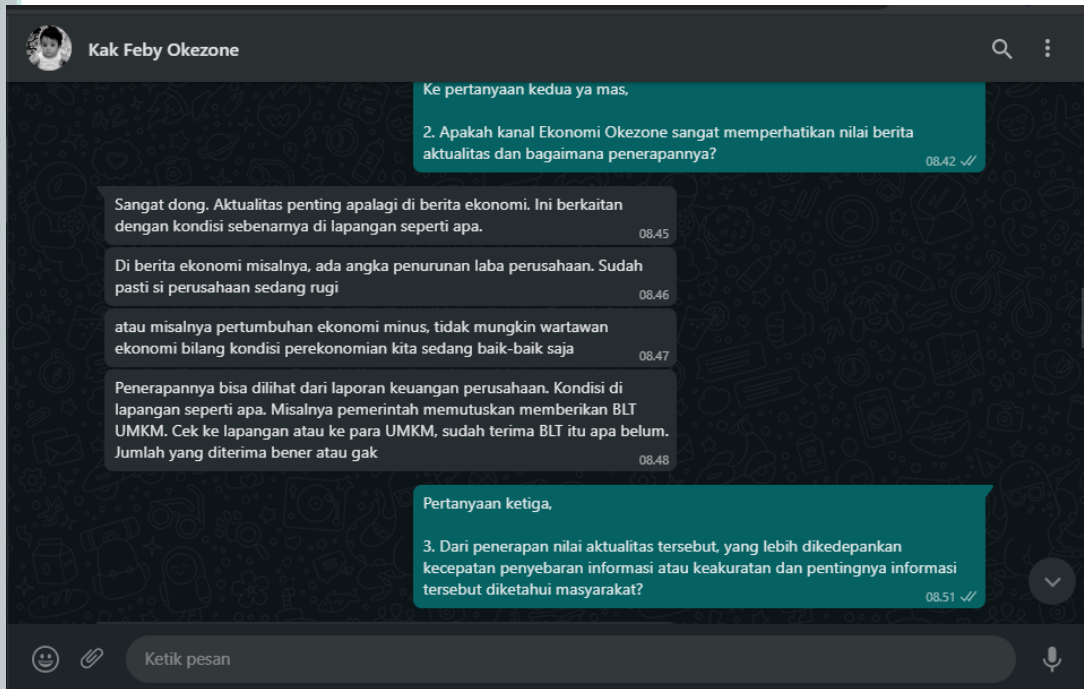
Kak Feby Okezone

Ke pertanyaan kedua ya mas,

2. Apakah kanal Ekonomi Okezone sangat memperhatikan nilai berita aktualitas dan bagaimana penerapannya?
08.42

Sangat dong. Aktualitas penting apalagi di berita ekonomi. Ini berkaitan dengan kondisi sebenarnya di lapangan seperti apa.
08.45

Di berita ekonomi misalnya, ada angka penurunan laba perusahaan. Sudah pasti si perusahaan sedang rugi
08.46

atau misalnya pertumbuhan ekonomi minus, tidak mungkin wartawan ekonomi bilang kondisi perekonomian kita sedang baik-baik saja
08.47

Penerapannya bisa dilihat dari laporan keuangan perusahaan. Kondisi di lapangan seperti apa. Misalnya pemerintah memutuskan memberikan BLT UMKM. Cek ke lapangan atau ke para UMKM, sudah terima BLT itu apa belum. Jumlah yang diterima bener atau gak
08.48

Pertanyaan ketiga,

3. Dari penerapan nilai aktualitas tersebut, yang lebih dikedepankan kecepatan penyebaran informasi atau keakuratan dan pentingnya informasi tersebut diketahui masyarakat?
08.51

Ketik pesan